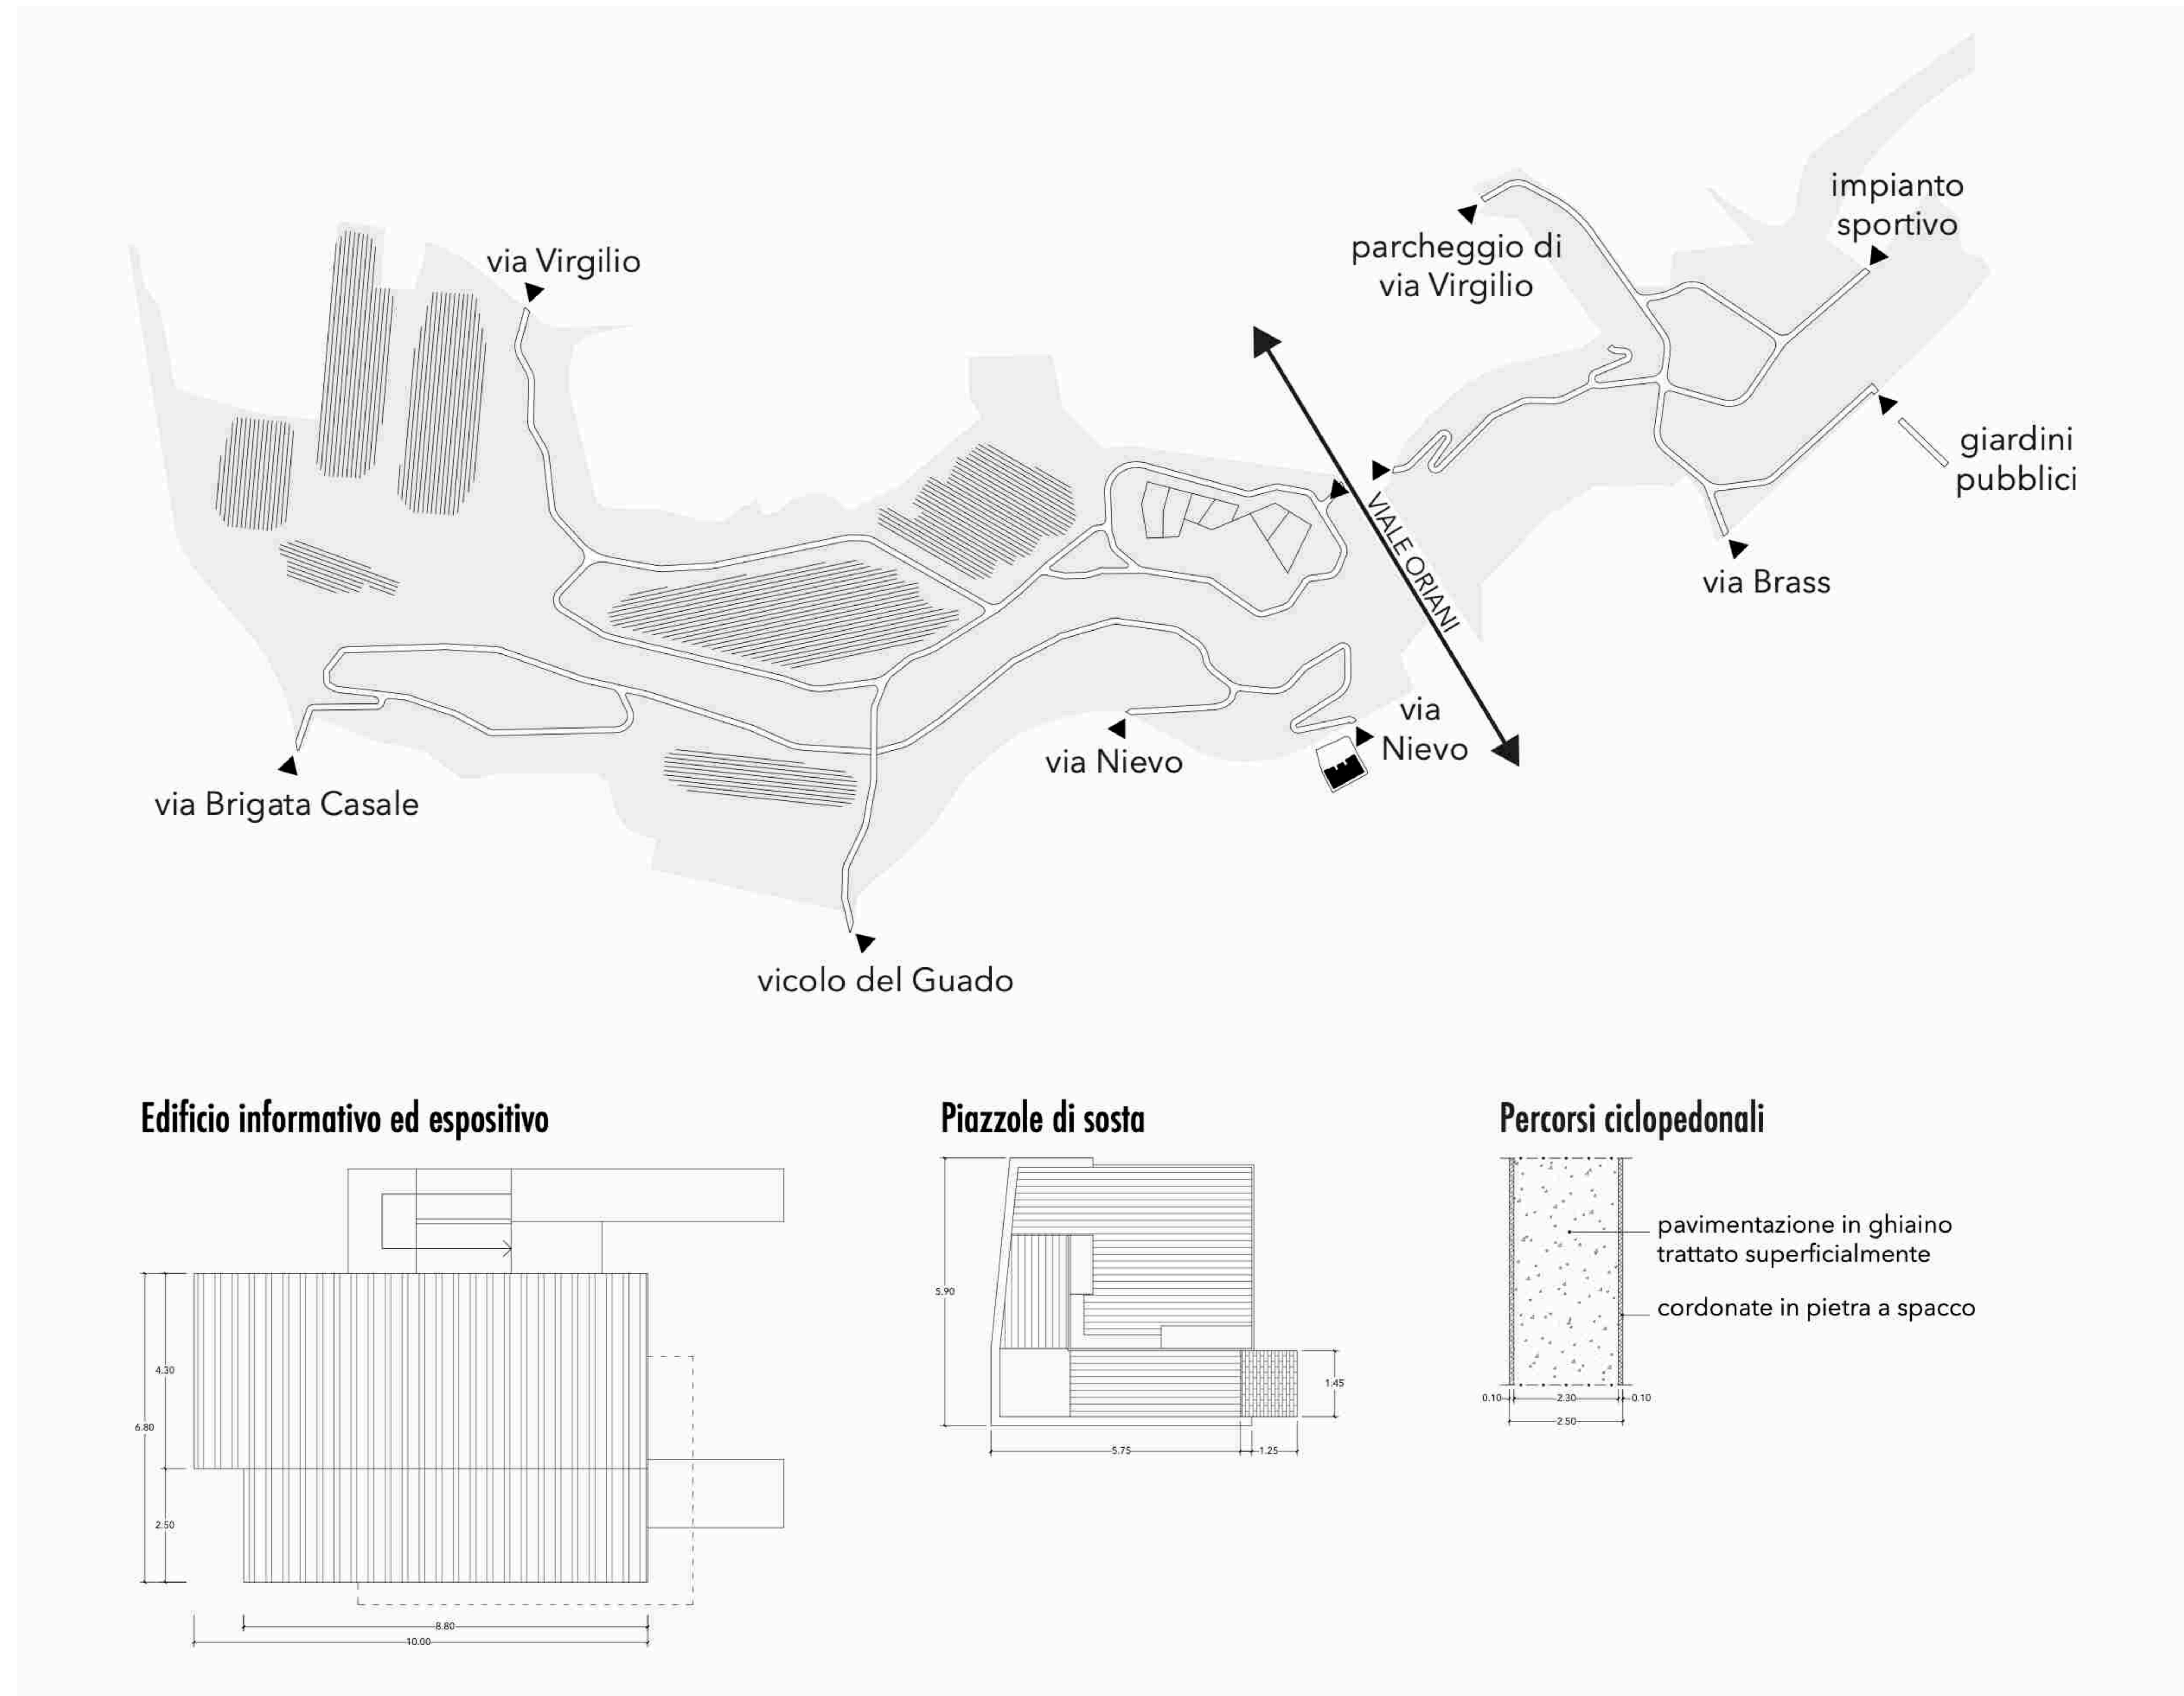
impianto sportivo

parcheggio di via Virgilio

via Virgilio

giardini pubblici

VIALE ORIANI

via Brass

via Nievo

via Nievo

via Brigata Casale

vicolo del Guado

Edificio informativo ed espositivo

4.30
6.80
2.50
8.80
10.00

Piazzole di sosta

5.90
1.45
5.75
1.25

Percorsi ciclopedonali

pavimentazione in ghiaino trattato superficialmente

cordonate in pietra a spacco

0.10
2.30
0.10
2.50